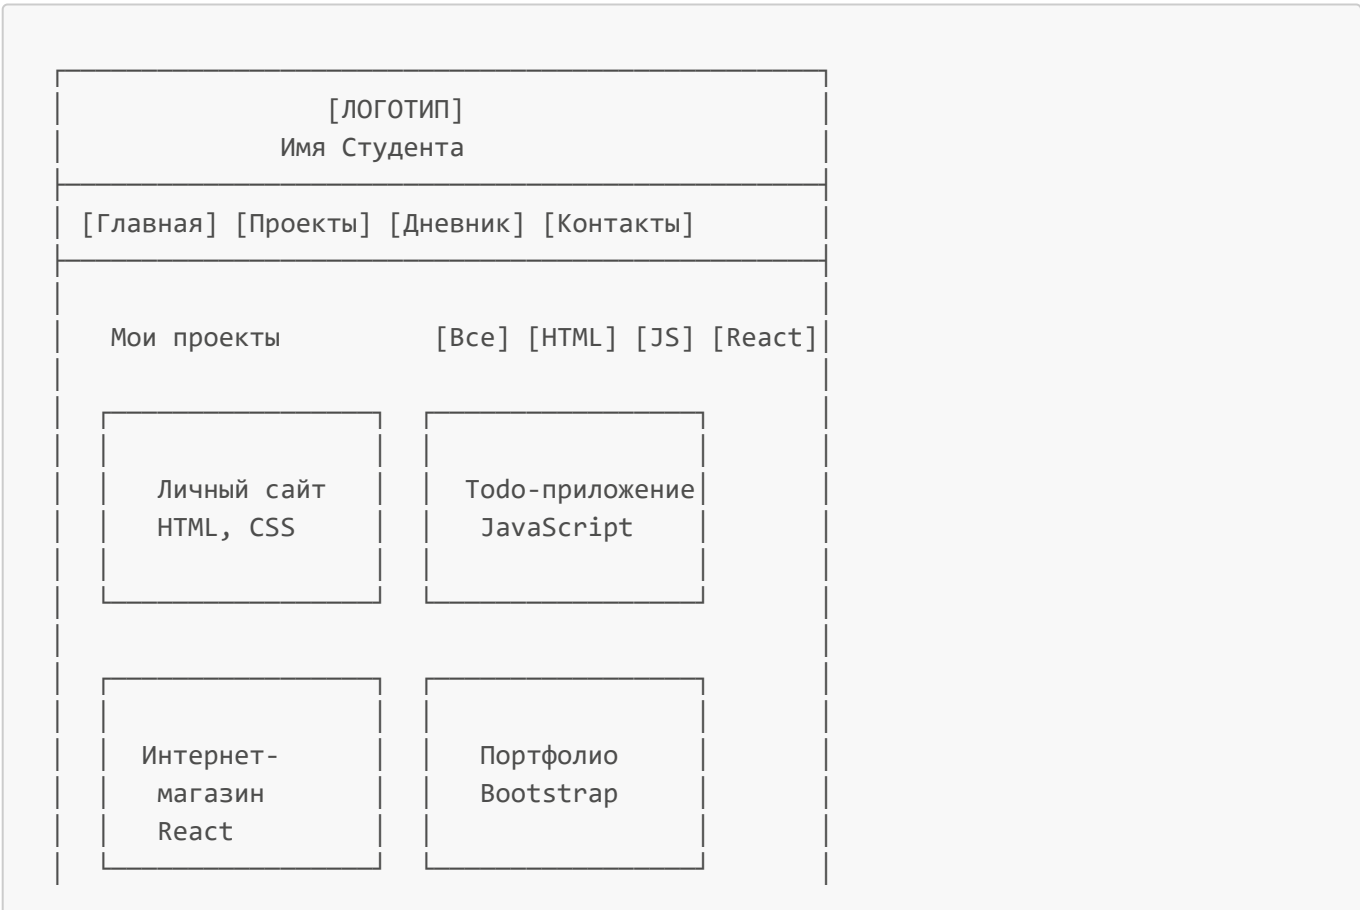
[ЛОГОТИП]
Имя Студента

[Главная] [Проекты] [Дневник] [Контакты]

Мои проекты [Все] [HTML] [JS] [React]

Личный сайт
HTML, CSS

Todo-приложение
JavaScript

Интернет-
магазин
React

Портфолио
Bootstrap